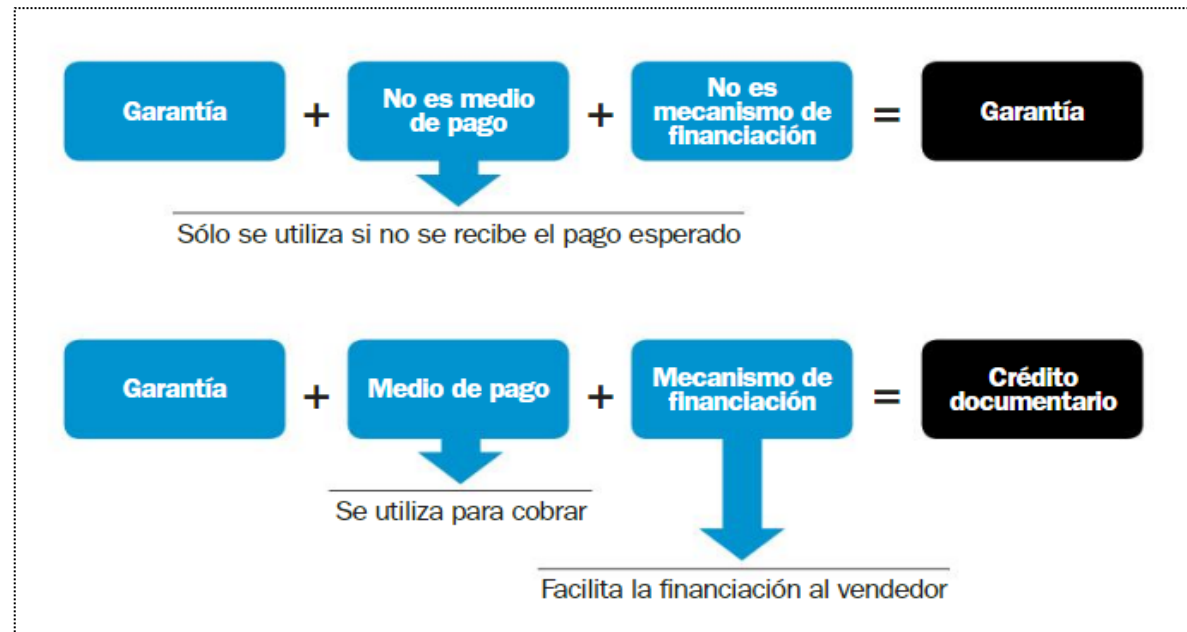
Garantía + No es medio de pago + No es mecanismo de financiación = Garantía

Sólo se utiliza si no se recibe el pago esperado

Garantía + Medio de pago + Mecanismo de financiación = Crédito documentario

Se utiliza para cobrar

Facilita la financiación al vendedor